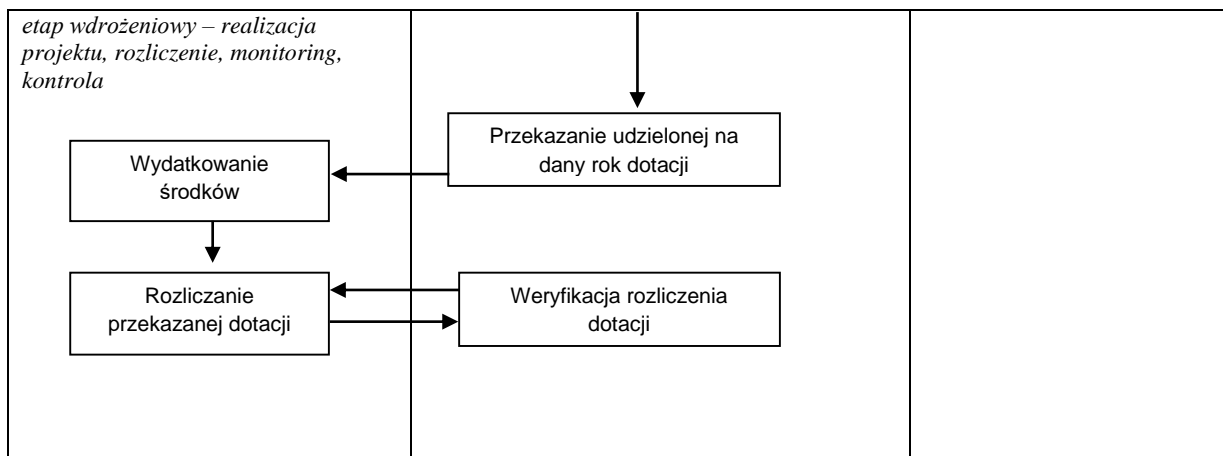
etap wdrożeniowy – realizacja projektu, rozliczenie, monitoring, kontrola

Przekazanie udzielonej na dany rok dotacji

Wydatkowanie środków

Rozliczanie przekazanej dotacji

Weryfikacja rozliczenia dotacji